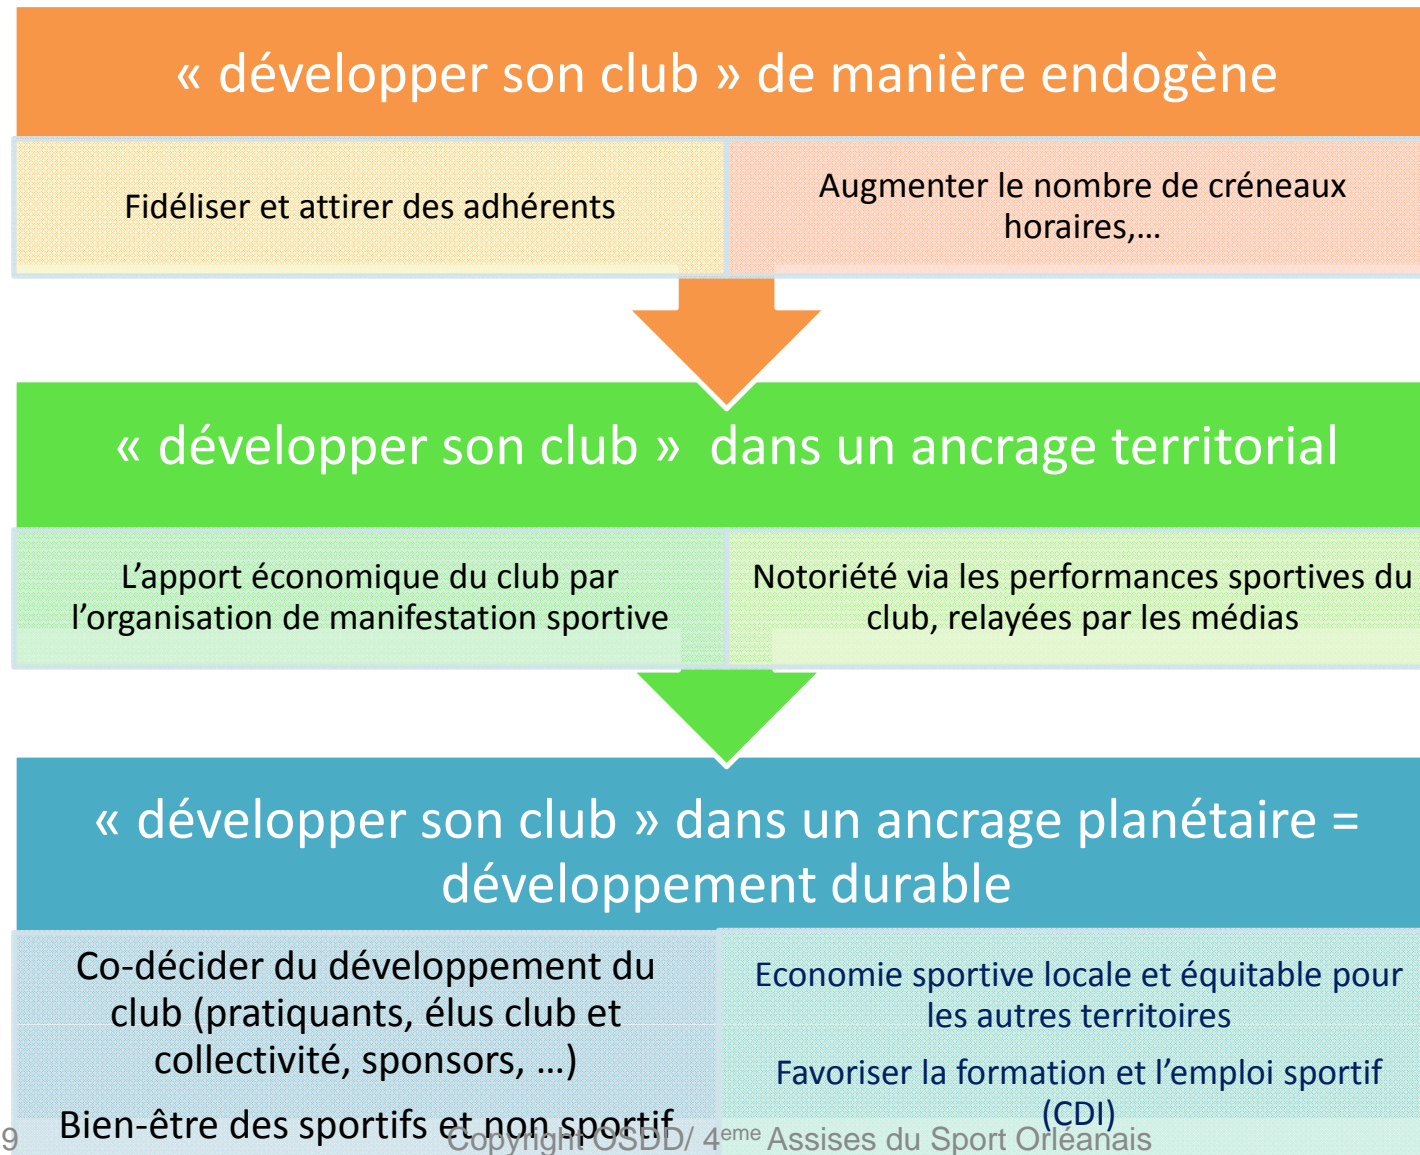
« développer son club » de manière endogène

Fidéliser et attirer des adhérents

Augmenter le nombre de créneaux horaires,…

« développer son club » dans un ancrage territorial

L'apport économique du club par l'organisation de manifestation sportive

Notoriété via les performances sportives du club, relayées par les médias

« développer son club » dans un ancrage planétaire = développement durable

Co-décider du développement du club (pratiquants, élus club et collectivité, sponsors, …)

Bien-être des sportifs et non sportif

Economie sportive locale et équitable pour les autres territoires

Favoriser la formation et l'emploi sportif (CDI)

9 Copyright OSDD/ 4$^{eme}$ Assises du Sport Orléanais